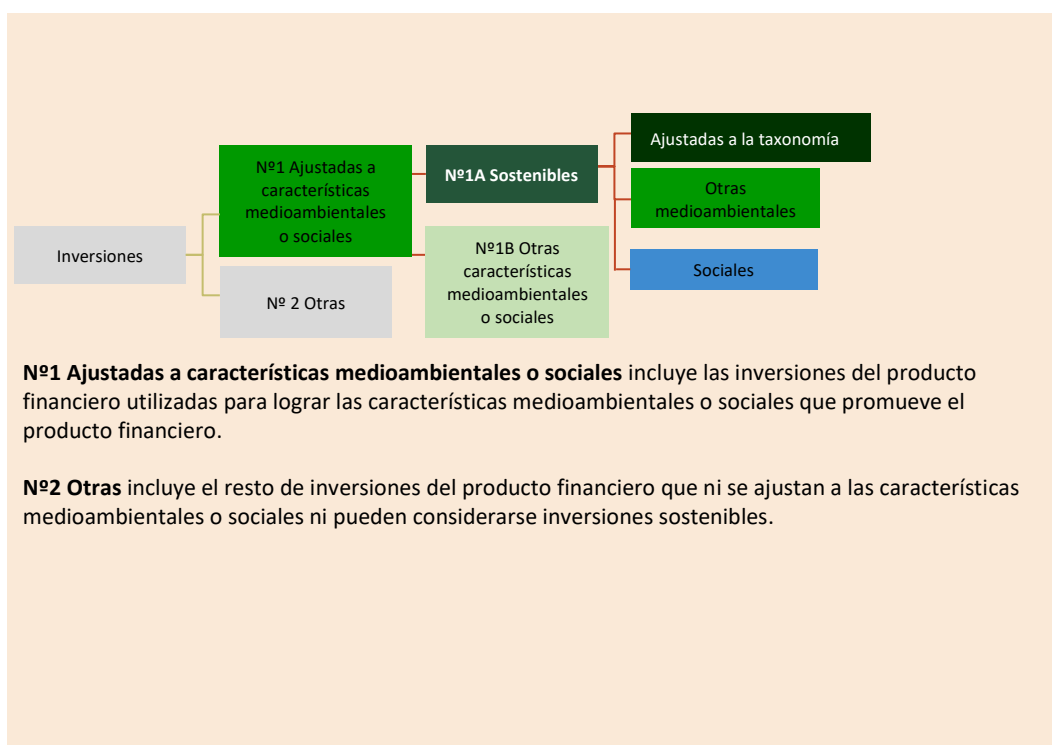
Inversiones

Nº1 Ajustadas a características medioambientales o sociales

Nº 2 Otras

Nº1A Sostenibles

Nº1B Otras características medioambientales o sociales

Ajustadas a la taxonomía

Otras medioambientales

Sociales

**Nº1 Ajustadas a características medioambientales o sociales** incluye las inversiones del producto financiero utilizadas para lograr las características medioambientales o sociales que promueve el producto financiero.

**Nº2 Otras** incluye el resto de inversiones del producto financiero que ni se ajustan a las características medioambientales o sociales ni pueden considerarse inversiones sostenibles.